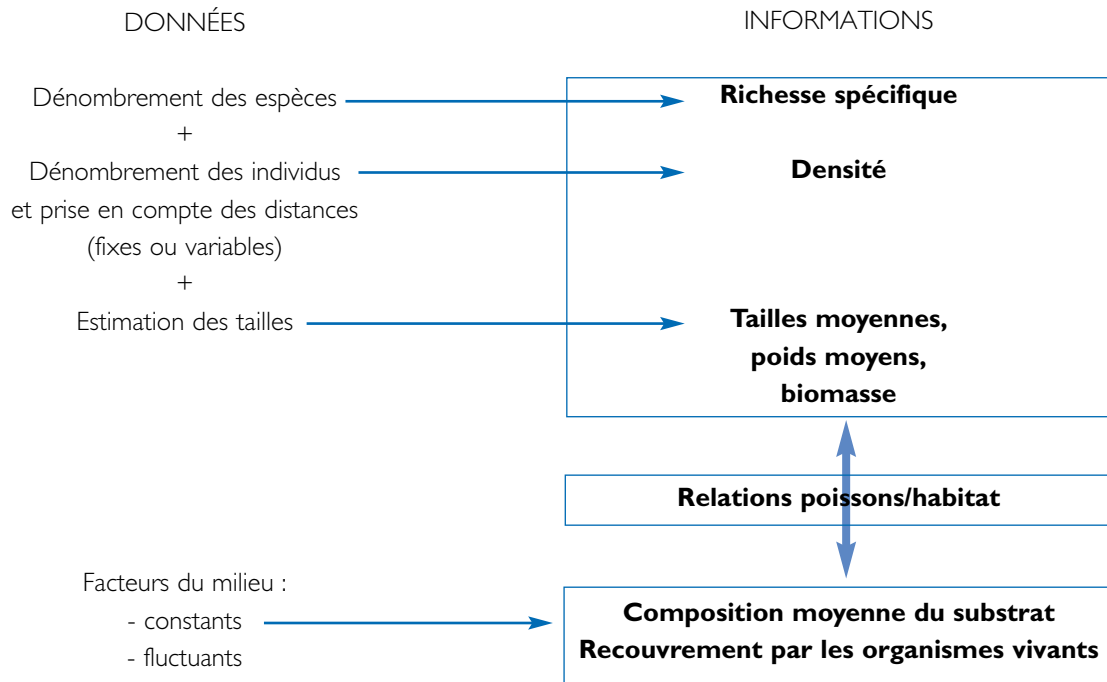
DONNÉES

INFORMATIONS

Dénombrement des espèces

+

Dénombrement des individus et prise en compte des distances (fixes ou variables)

+

Estimation des tailles

Richesse spécifique

Densité

Tailles moyennes, poids moyens, biomasse

Relations poissons/habitat

Facteurs du milieu :
- constants
- fluctuants

Composition moyenne du substrat
Recouvrement par les organismes vivants